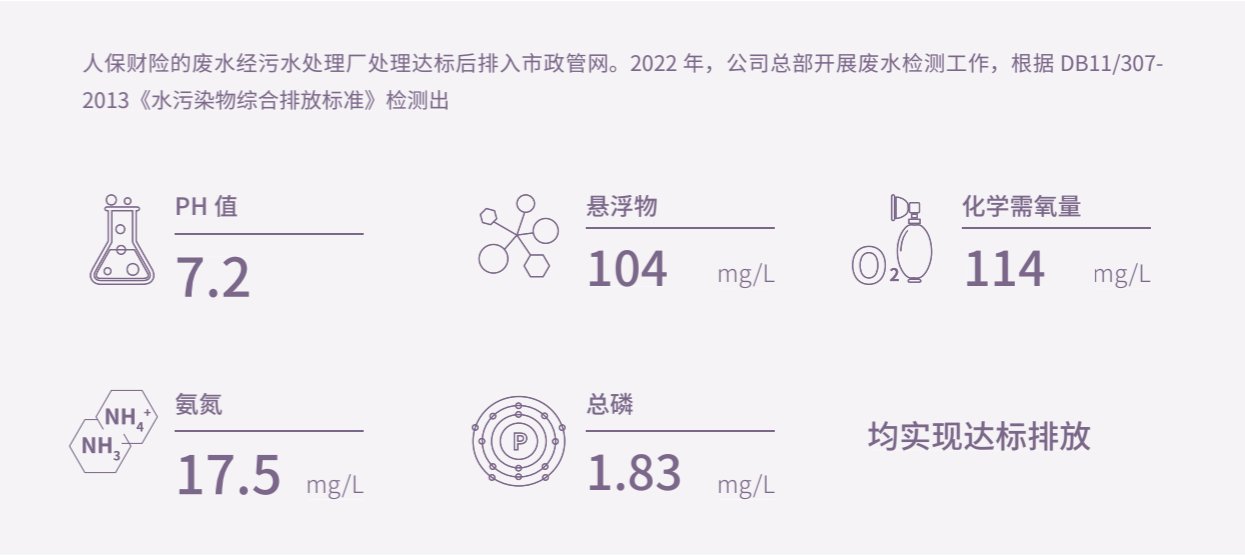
人保财险的废水经污水处理厂处理达标后排入市政管网。2022 年，公司总部开展废水检测工作，根据 DB11/307-2013《水污染物综合排放标准》检测出

PH 值
7.2

悬浮物
104 mg/L

$O_2$
化学需氧量
114 mg/L

$NH_4^+$
$NH_3$
氨氮
17.5 mg/L

P
总磷
1.83 mg/L

均实现达标排放